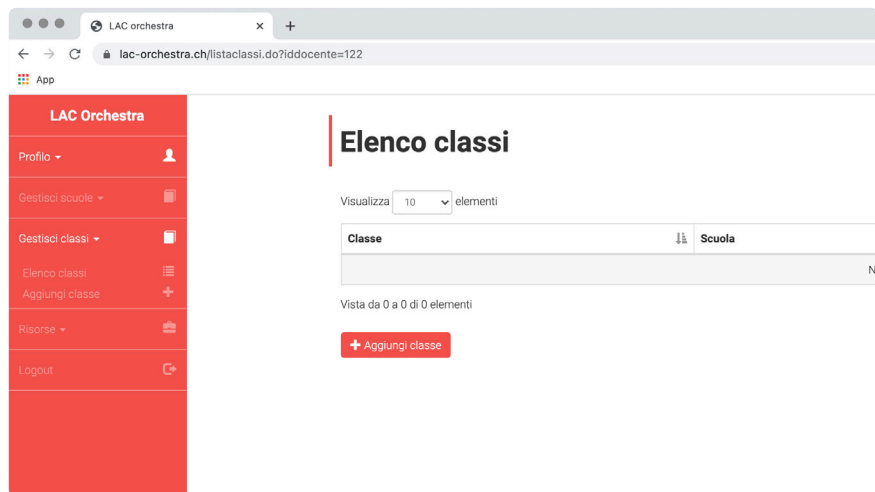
LAC orchestra ×

lac-orchestra.ch/listaclassi.do?iddocente=122

App

LAC Orchestra

Profilo

Gestisci scuole

Gestisci classi

Elenco classi

Aggiungi classe

Risorse

Logout

Elenco classi

Visualizza 10 elementi

| Classe | Scuola |
|---|---|
| | N |

Vista da 0 a 0 di 0 elementi

Aggiungi classe